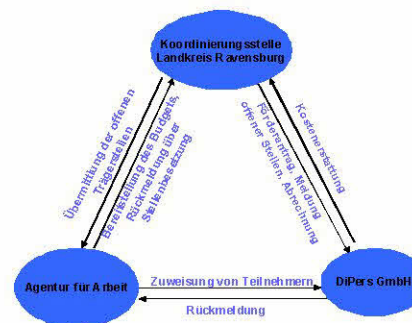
Koordinierungsstelle Landkreis Ravensburg

Übermittlung der offenen Trägerstellen

Bereitstellung des Budgets, Rückmeldung über Stellenbesetzung

Förderantrag, Meldung offener Stellen, Abrechnung

Kostenerstattung

Agentur für Arbeit

Zuweisung von Teilnehmern

Rückmeldung

DiPers GmbH